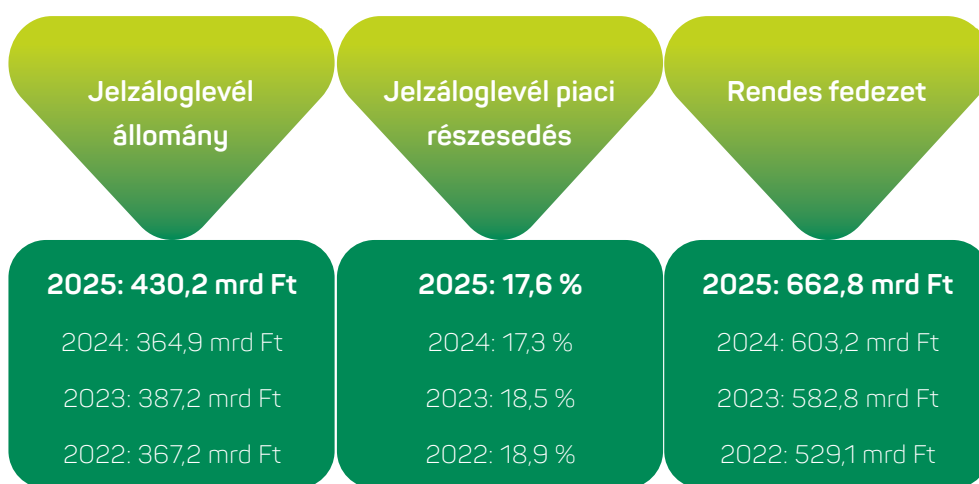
Jelzáloglevél állomány

2025: 430,2 mrd Ft

2024: 364,9 mrd Ft

2023: 387,2 mrd Ft

2022: 367,2 mrd Ft

Jelzáloglevél piaci részesedés

2025: 17,6 %

2024: 17,3 %

2023: 18,5 %

2022: 18,9 %

Rendes fedezet

2025: 662,8 mrd Ft

2024: 603,2 mrd Ft

2023: 582,8 mrd Ft

2022: 529,1 mrd Ft